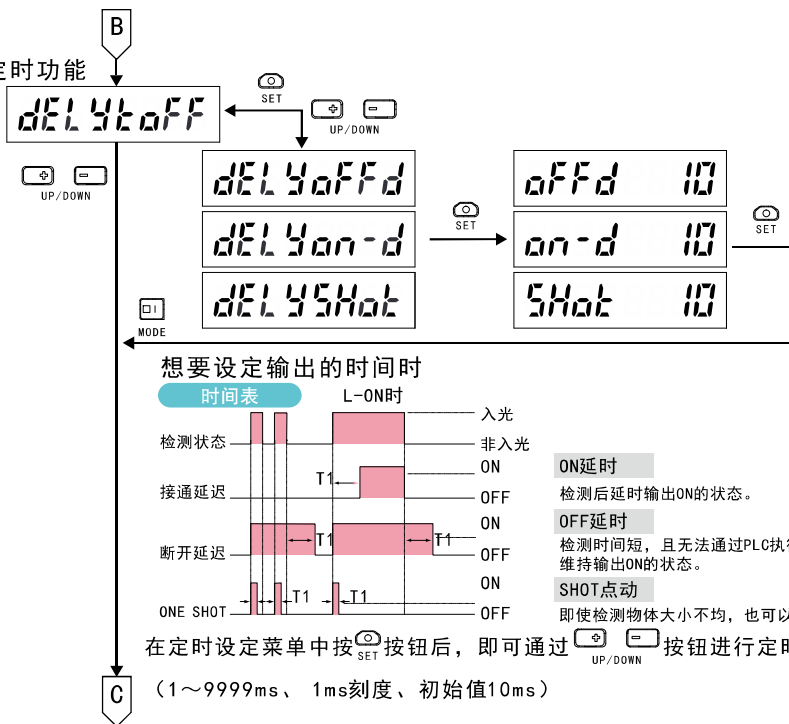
B

定时功能

dELYtoFF

SET

UP/DOWN

UP/DOWN

dELYoFFd

dELYon-d

dELYSHot

SET

oFFd 10

on-d 10

SHot 10

SET

MODE

想要设定输出的时间时

时间表

L-ON时

入光

检测状态

非入光

ON

T1

接通延迟

OFF

ON

T1

T1

断开延迟

OFF

ON

T1

T1

ONE SHOT

OFF

ON延时

检测后延时输出ON的状态。

OFF延时

检测时间短，且无法通过PLC执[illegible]
维持输出ON的状态。

SHOT点动

即使检测物体大小不均，也可以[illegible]

在定时设定菜单中按 SET 按钮后，即可通过 UP/DOWN 按钮进行定时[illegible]

（1～9999ms、 1ms刻度、初始值10ms）

C